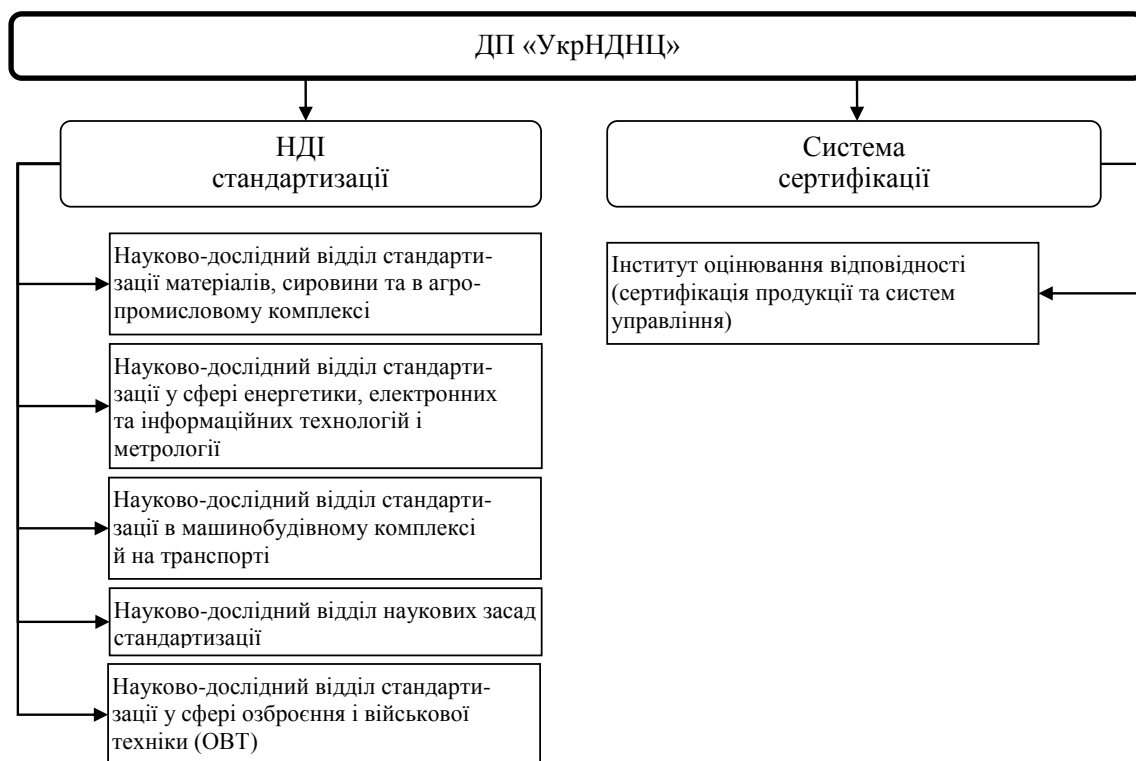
ДП «УкрНДНЦ»

НДІ стандартизації

Система сертифікації

Науково-дослідний відділ стандартизації матеріалів, сировини та в агропромисловому комплексі

Науково-дослідний відділ стандартизації у сфері енергетики, електронних та інформаційних технологій і метрології

Науково-дослідний відділ стандартизації в машинобудівному комплексі й на транспорті

Науково-дослідний відділ наукових засад стандартизації

Науково-дослідний відділ стандартизації у сфері озброєння і військової техніки (ОВТ)

Інститут оцінювання відповідності (сертифікація продукції та систем управління)